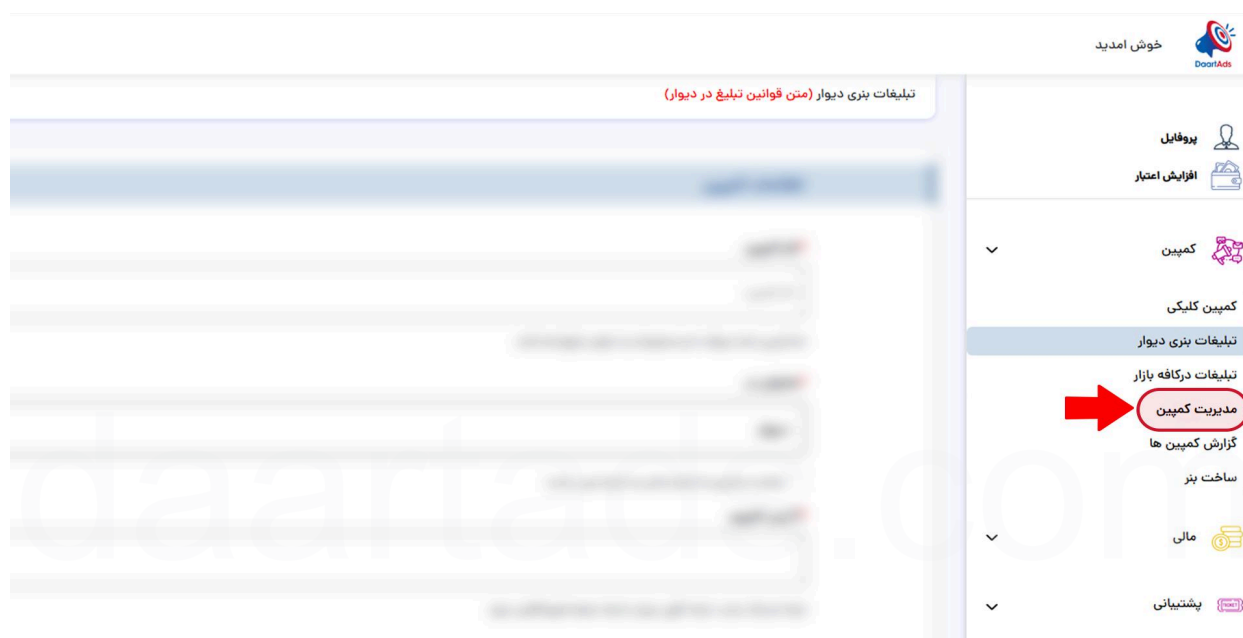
DaartAds
خوش امدید

تبلیغات بنری دیوار (متن قوانین تبلیغ در دیوار)

پروفایل
افزایش اعتبار

کمپین
کمپین کلیکی
تبلیغات بنری دیوار
تبلیغات درکافه بازار
مدیریت کمپین
گزارش کمپین ها
ساخت بنر

مالی

TICKET
پشتیبانی

daartads.com